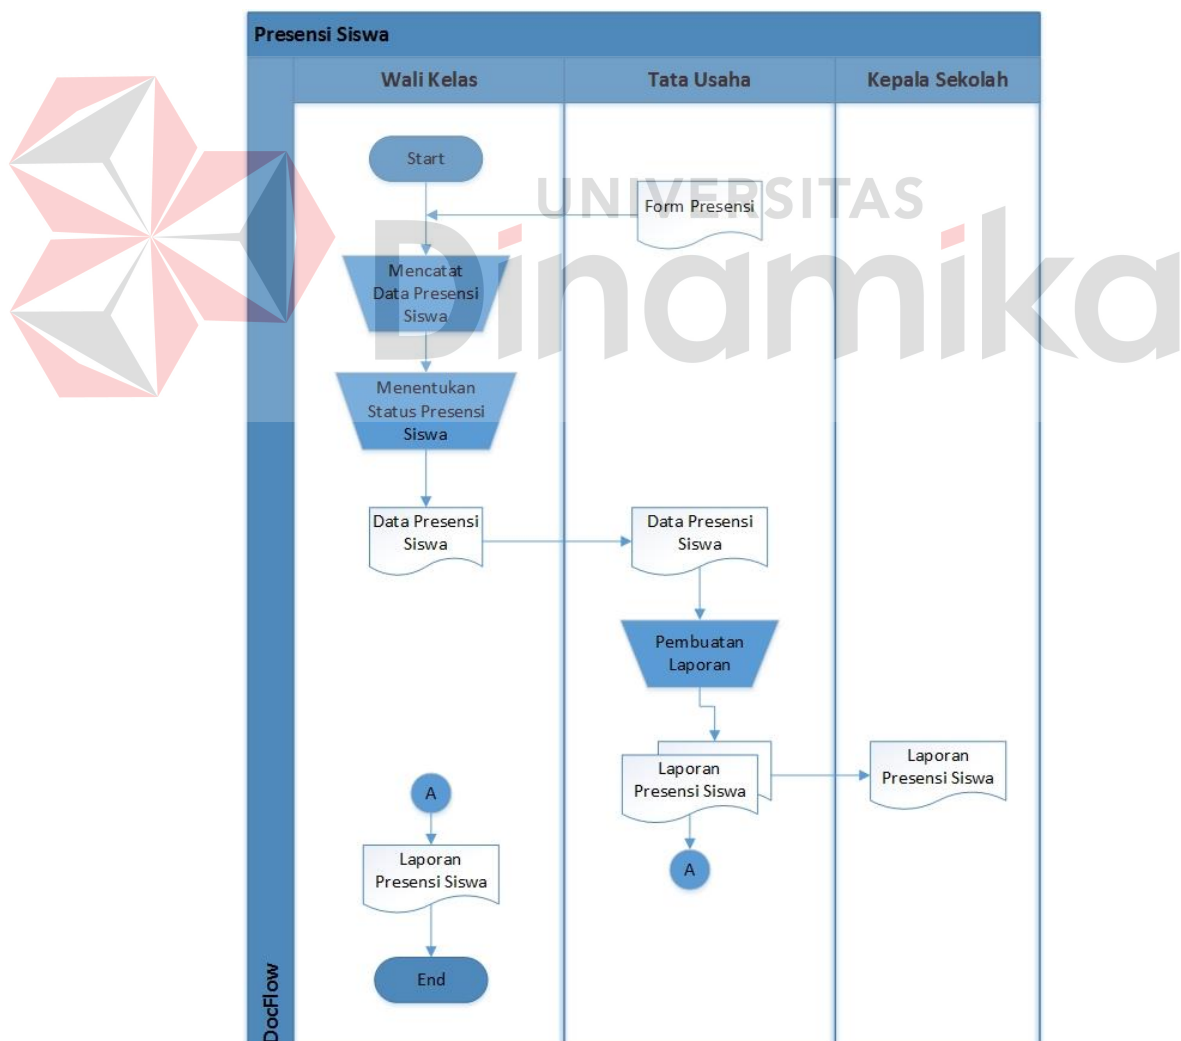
Presensi Siswa

Wali Kelas

Tata Usaha

Kepala Sekolah

UNIVERSITAS Dinamika

Start

Form Presensi

Mencatat Data Presensi Siswa

Menentukan Status Presensi Siswa

Data Presensi Siswa

Data Presensi Siswa

Pembuatan Laporan

Laporan Presensi Siswa

Laporan Presensi Siswa

A

A

Laporan Presensi Siswa

End

DocFlow